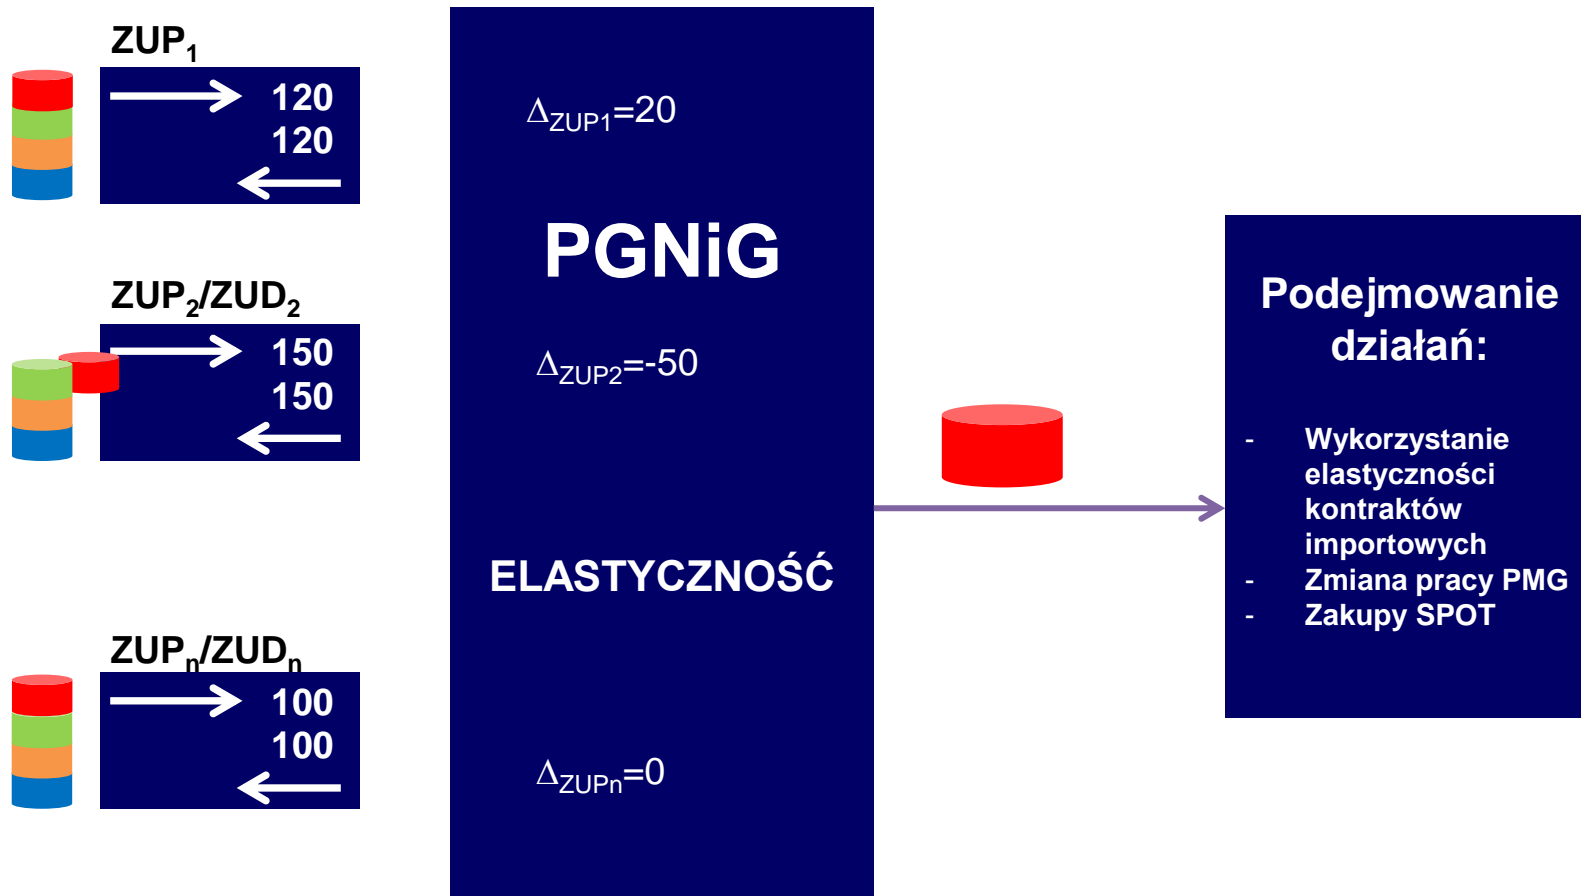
$ZUP_1$

120
120

$ZUP_2/ZUD_2$

150
150

$ZUP_n/ZUD_n$

100
100

$\Delta_{ZUP1}=20$

PGNiG

$\Delta_{ZUP2}=-50$

ELASTYCZNOŚĆ

$\Delta_{ZUPn}=0$

Podejmowanie działań:

- Wykorzystanie elastyczności kontraktów importowych
- Zmiana pracy PMG
- Zakupy SPOT